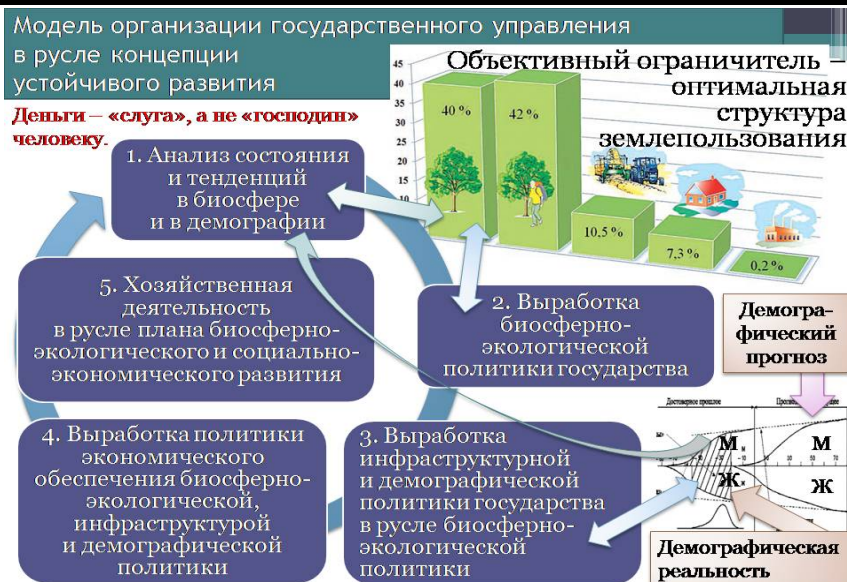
Модель организации государственного управления в русле концепции устойчивого развития

Объективный ограничитель – оптимальная структура землепользования

45
40
35
30
25
20
15
10

40 %
42 %
10,5 %
7,3 %
0,2 %

Деньги – «слуга», а не «господин» человеку.

1. Анализ состояния и тенденций в биосфере и в демографии

2. Выработка биосферно-экологической политики государства

3. Выработка инфраструктурной и демографической политики государства в русле биосферно-экологической политики

4. Выработка политики экономического обеспечения биосферно-экологической, инфраструктурой и демографической политики

5. Хозяйственная деятельность в русле плана биосферно-экологического и социально-экономического развития

Демографический прогноз

М
Ж
М
Ж

Демографическая реальность